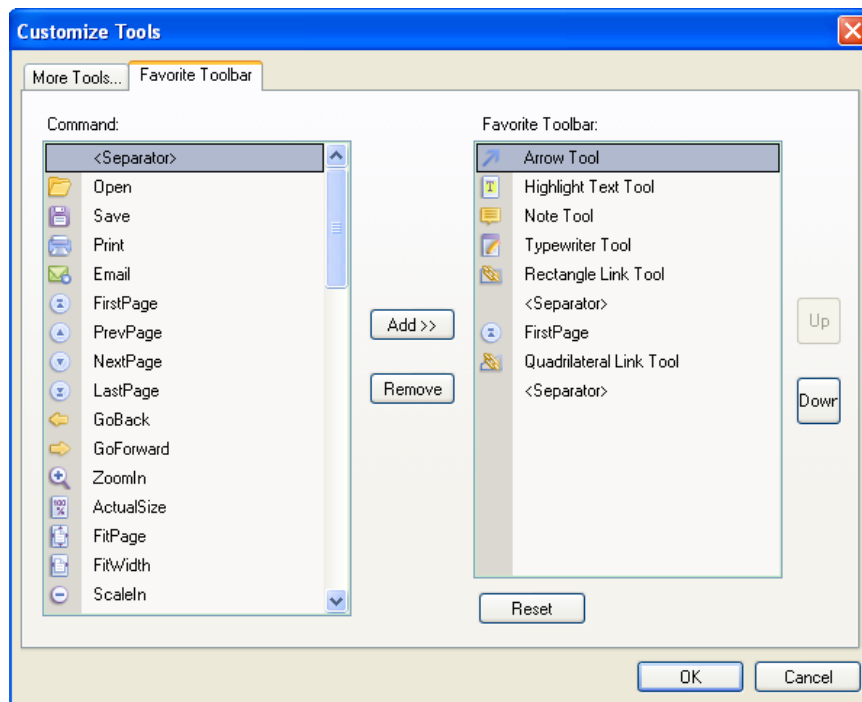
Customize Tools

More Tools... Favorite Toolbar

Command:

<Separator>
Open
Save
Print
Email
FirstPage
PrevPage
NextPage
LastPage
GoBack
GoForward
ZoomIn
ActualSize
FitPage
FitWidth
ScaleIn

Add >>

Remove

Favorite Toolbar:

Arrow Tool
Highlight Text Tool
Note Tool
Typewriter Tool
Rectangle Link Tool
<Separator>
FirstPage
Quadrilateral Link Tool
<Separator>

Up

Dowr

Reset

OK

Cancel